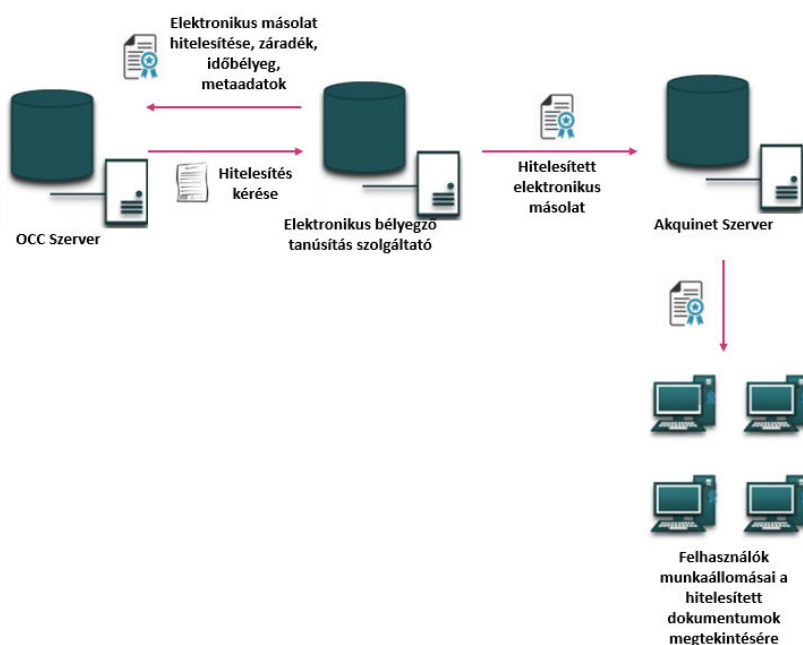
Elektronikus másolat hitelesítése, záradék, időbélyeg, metaadatok

Hitelesítés kérése

OCC Szerver

Elektronikus bélyegző tanúsítás szolgáltató

Hitelesített elektronikus másolat

Akquinet Szerver

Felhasználók munkaállomásai a hitelesített dokumentumok megtekintésére